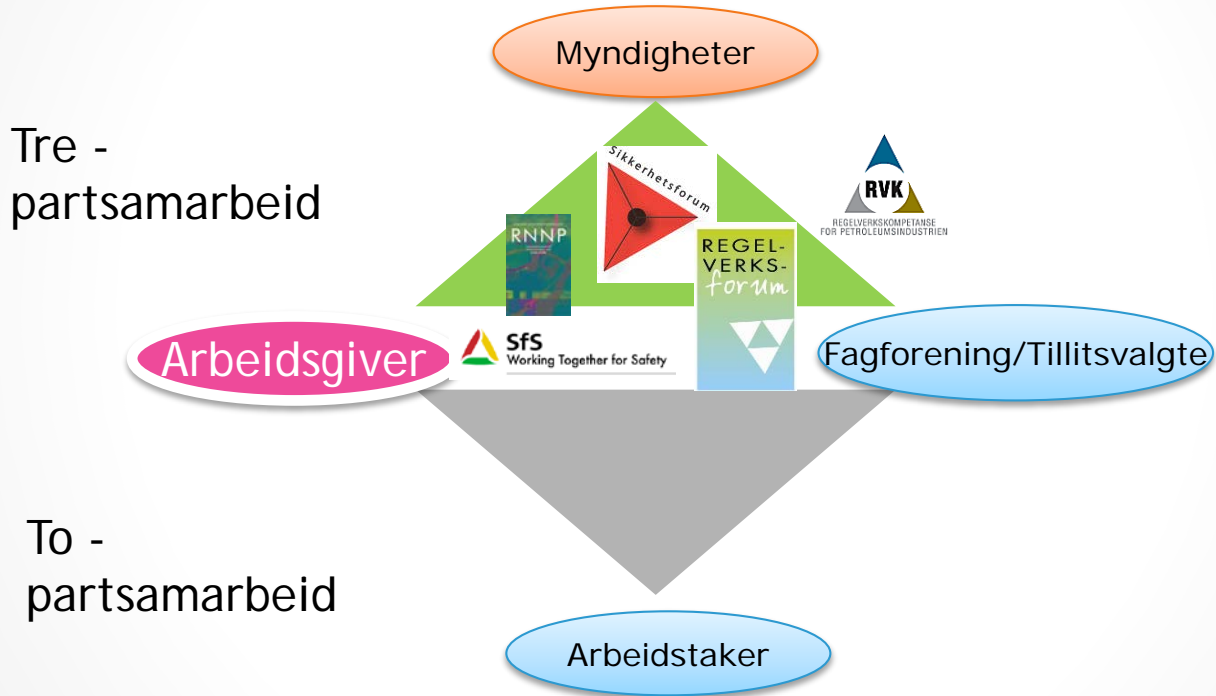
Myndigheter

Tre - partsamarbeid

Sikkerhetsforum

RVK
REGELVERKSKOMPETANSE FOR PETROLEUMSINDUSTRIEN

RNNP

REGEL-VERKS-forum

Arbeidsgiver

SfS
Working Together for Safety

Fagforening/Tillitsvalgte

To - partsamarbeid

Arbeidstaker